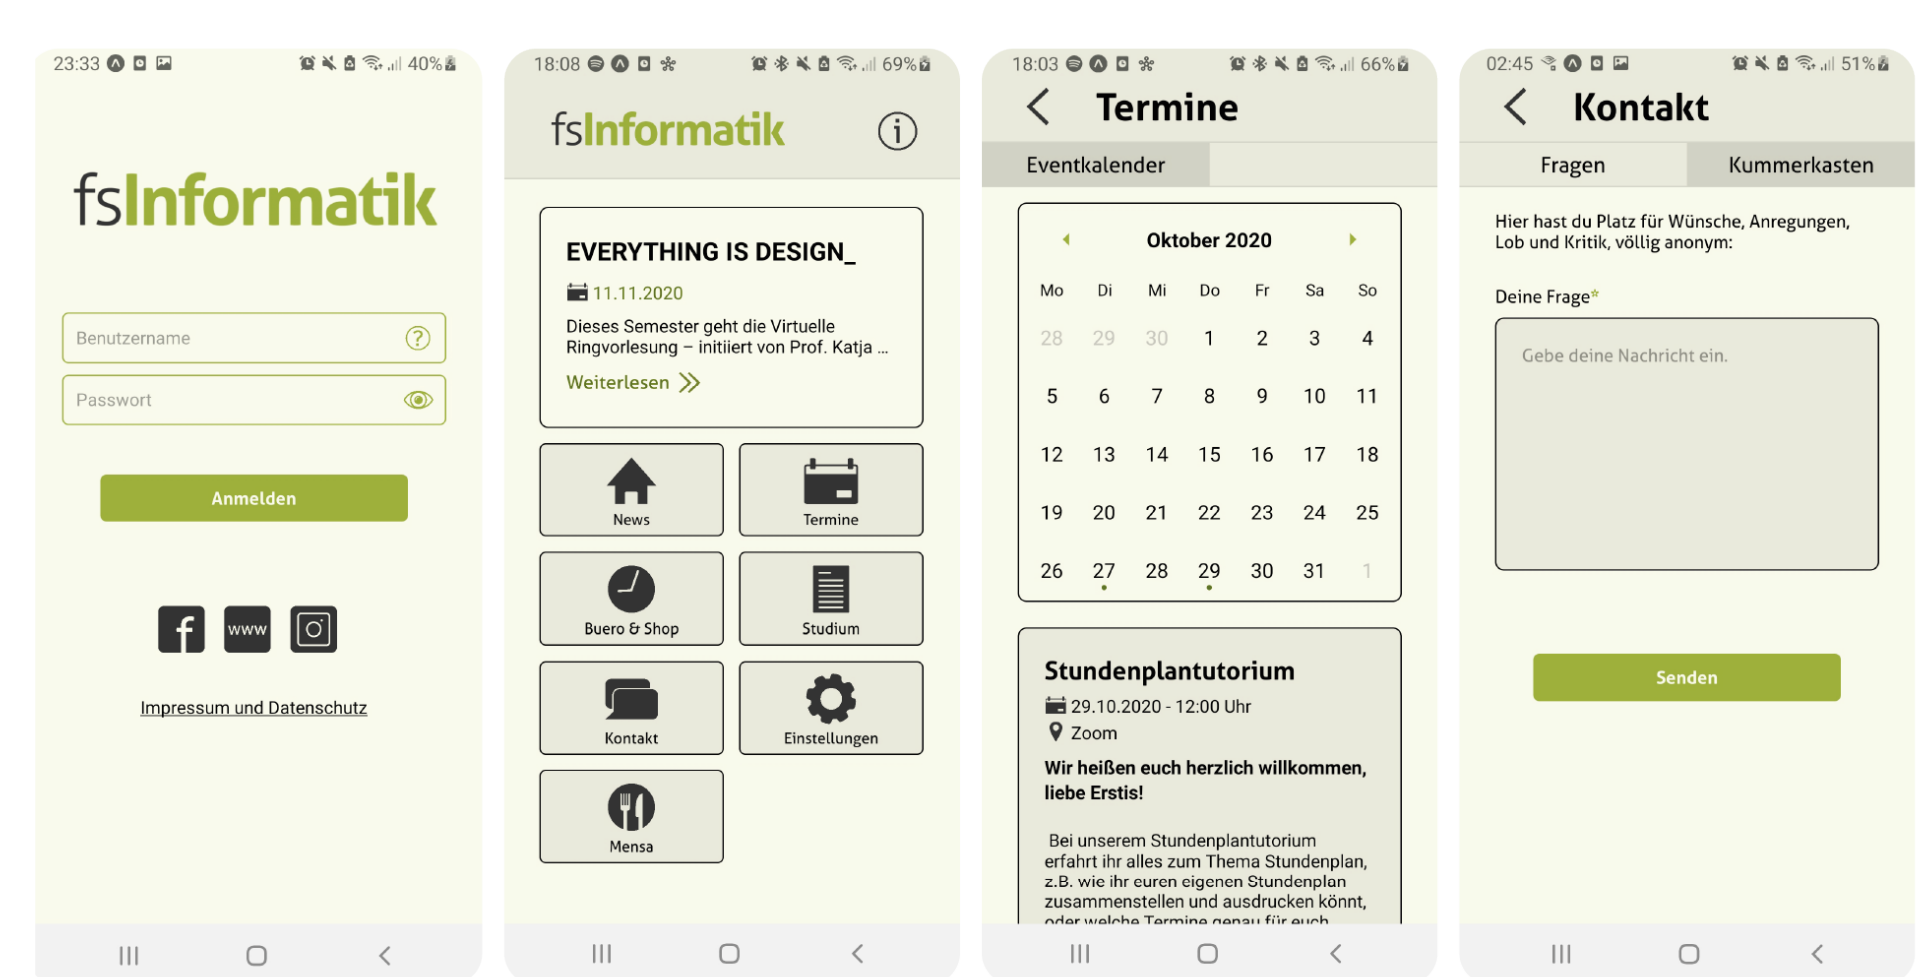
23:33 40%

fsInformatik

Benutzername

Passwort

Anmelden

www

Impressum und Datenschutz

18:08 69%

fsInformatik

EVERYTHING IS DESIGN_

11.11.2020

Dieses Semester geht die Virtuelle Ringvorlesung – initiiert von Prof. Katja ...

Weiterlesen

News

Termine

Buero & Shop

Studium

Kontakt

Einstellungen

Mensa

18:03 66%

Termine

Eventkalender

Oktober 2020

| Mo | Di | Mi | Do | Fr | Sa | So |
|---|---|---|---|---|---|---|
| 28 | 29 | 30 | 1 | 2 | 3 | 4 |
| 5 | 6 | 7 | 8 | 9 | 10 | 11 |
| 12 | 13 | 14 | 15 | 16 | 17 | 18 |
| 19 | 20 | 21 | 22 | 23 | 24 | 25 |
| 26 | 27 | 28 | 29 | 30 | 31 | 1 |

Stundenplantutorium

29.10.2020 - 12:00 Uhr

Zoom

Wir heißen euch herzlich willkommen, liebe Erstis!

Bei unserem Stundenplantutorium erfahrt ihr alles zum Thema Stundenplan, z.B. wie ihr euren eigenen Stundenplan zusammenstellen und ausdrucken könnt, oder welche Termine genau für euch

02:45 51%

Kontakt

Fragen

Kummerkasten

Hier hast du Platz für Wünsche, Anregungen, Lob und Kritik, völlig anonym:

Deine Frage*

Gebe deine Nachricht ein.

Senden